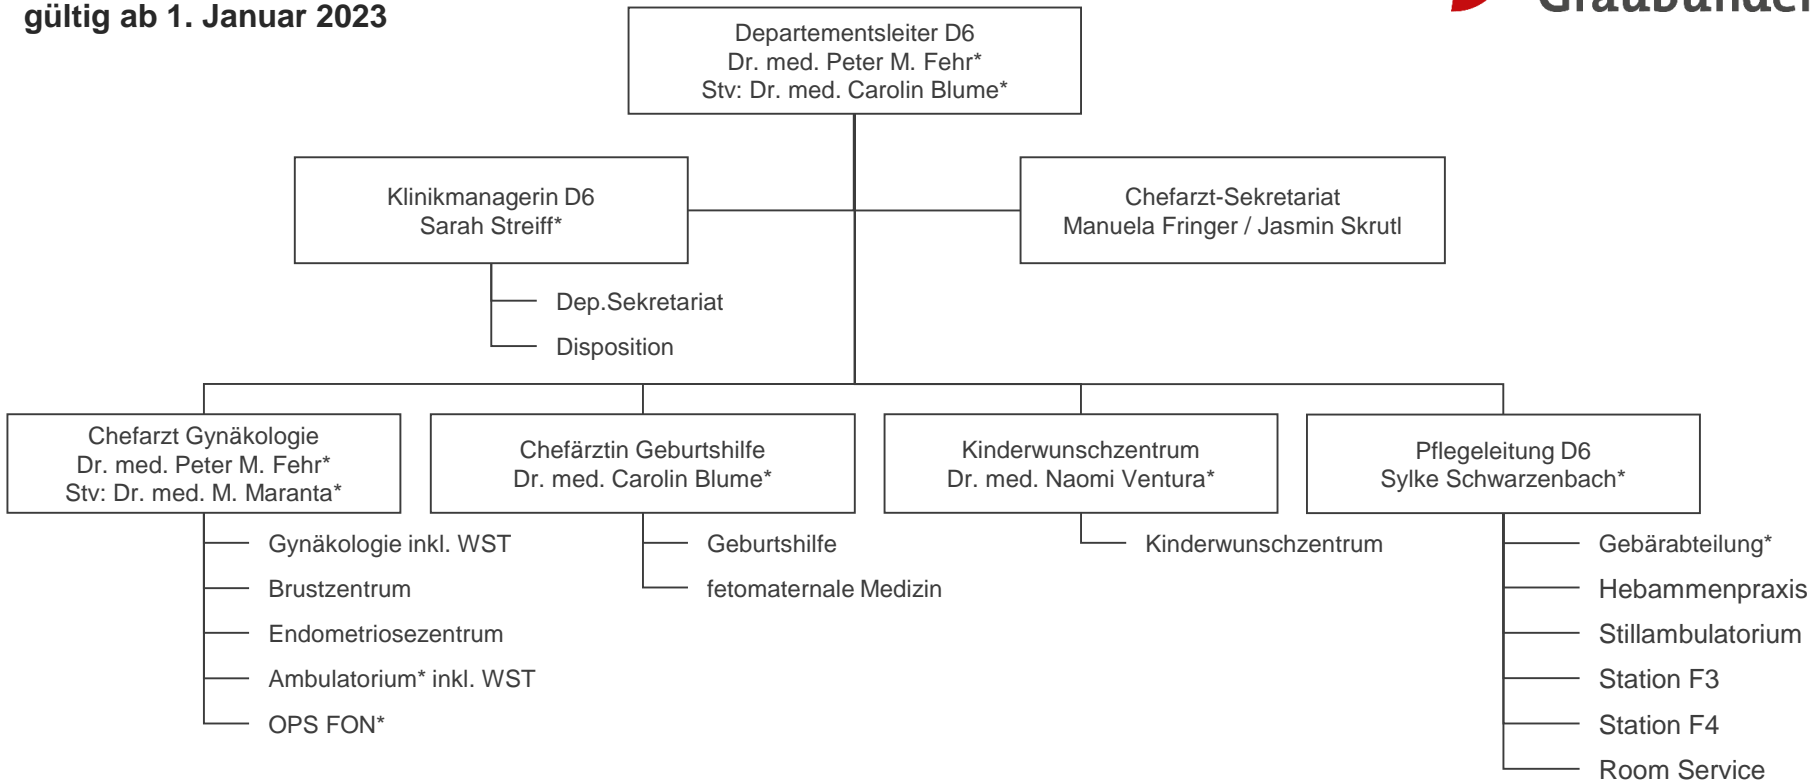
gültig ab 1. Januar 2023

Graubünden

Departementsleiter D6
Dr. med. Peter M. Fehr*
Stv: Dr. med. Carolin Blume*

Klinikmanagerin D6
Sarah Streiff*

Dep.Sekretariat
Disposition

Chefarzt-Sekretariat
Manuela Fringer / Jasmin Skrutl

Chefarzt Gynäkologie
Dr. med. Peter M. Fehr*
Stv: Dr. med. M. Maranta*

Gynäkologie inkl. WST
Brustzentrum
Endometriosezentrum
Ambulatorium* inkl. WST
OPS FON*

Chefärztin Geburtshilfe
Dr. med. Carolin Blume*

Geburtshilfe
fetomaternale Medizin

Kinderwunschzentrum
Dr. med. Naomi Ventura*

Kinderwunschzentrum

Pflegeleitung D6
Sylke Schwarzenbach*

Gebärabteilung*
Hebammenpraxis
Stillambulatorium
Station F3
Station F4
Room Service